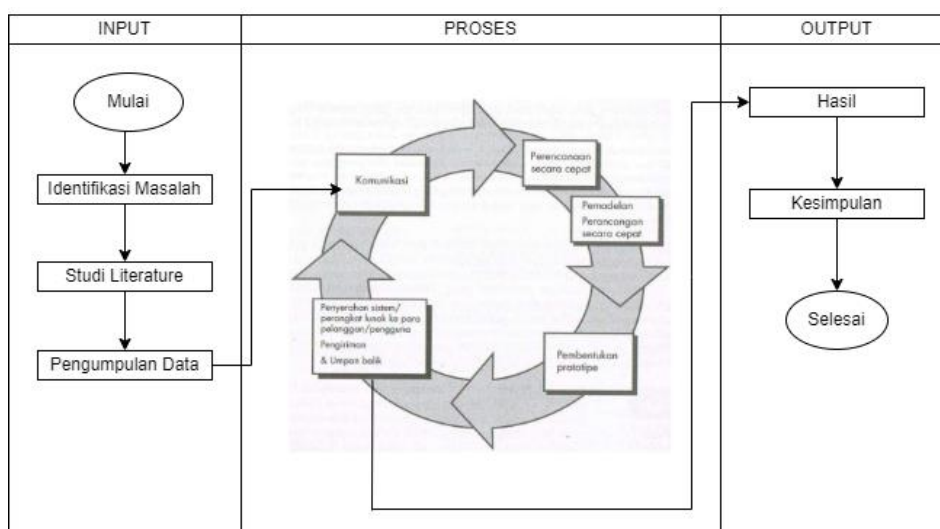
| INPUT | PROSES | OUTPUT |
|---|---|---|

Mulai

Identifikasi Masalah

Studi Literature

Pengumpulan Data

Komunikasi

Perencanaan secara cepat

Pemodelan Perancangan secara cepat

Pembentukan prototipe

Penyerahan sistem/ perangkat lunak ke para pelanggan/pengguna

Pengiriman

& Umpan balik

Hasil

Kesimpulan

Selesai